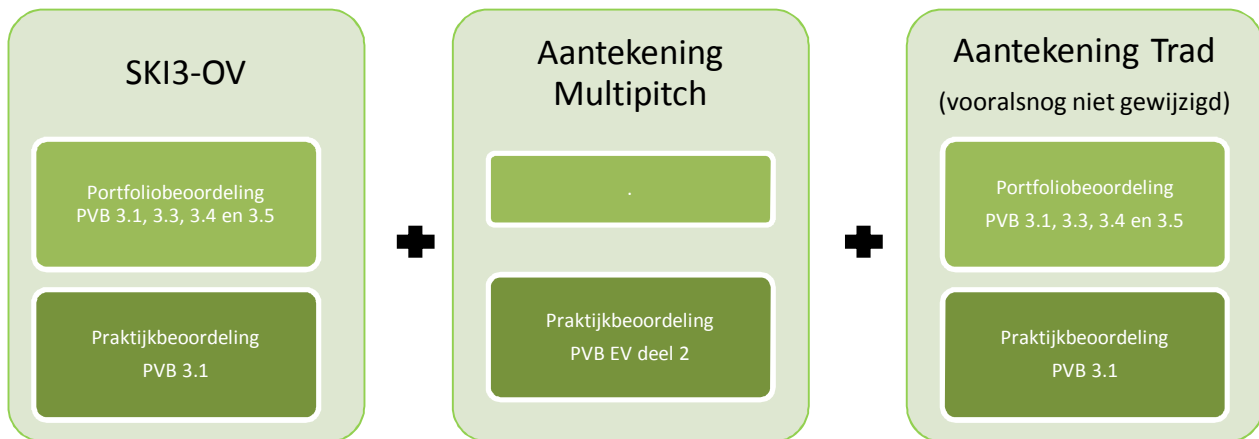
SKI3-OV

Portfoliobeoordeling
PVB 3.1, 3.3, 3.4 en 3.5

Praktijkbeoordeling
PVB 3.1

Aantekening Multipitch

.

Praktijkbeoordeling
PVB EV deel 2

Aantekening Trad
(vooralsnog niet gewijzigd)

Portfoliobeoordeling
PVB 3.1, 3.3, 3.4 en 3.5

Praktijkbeoordeling
PVB 3.1